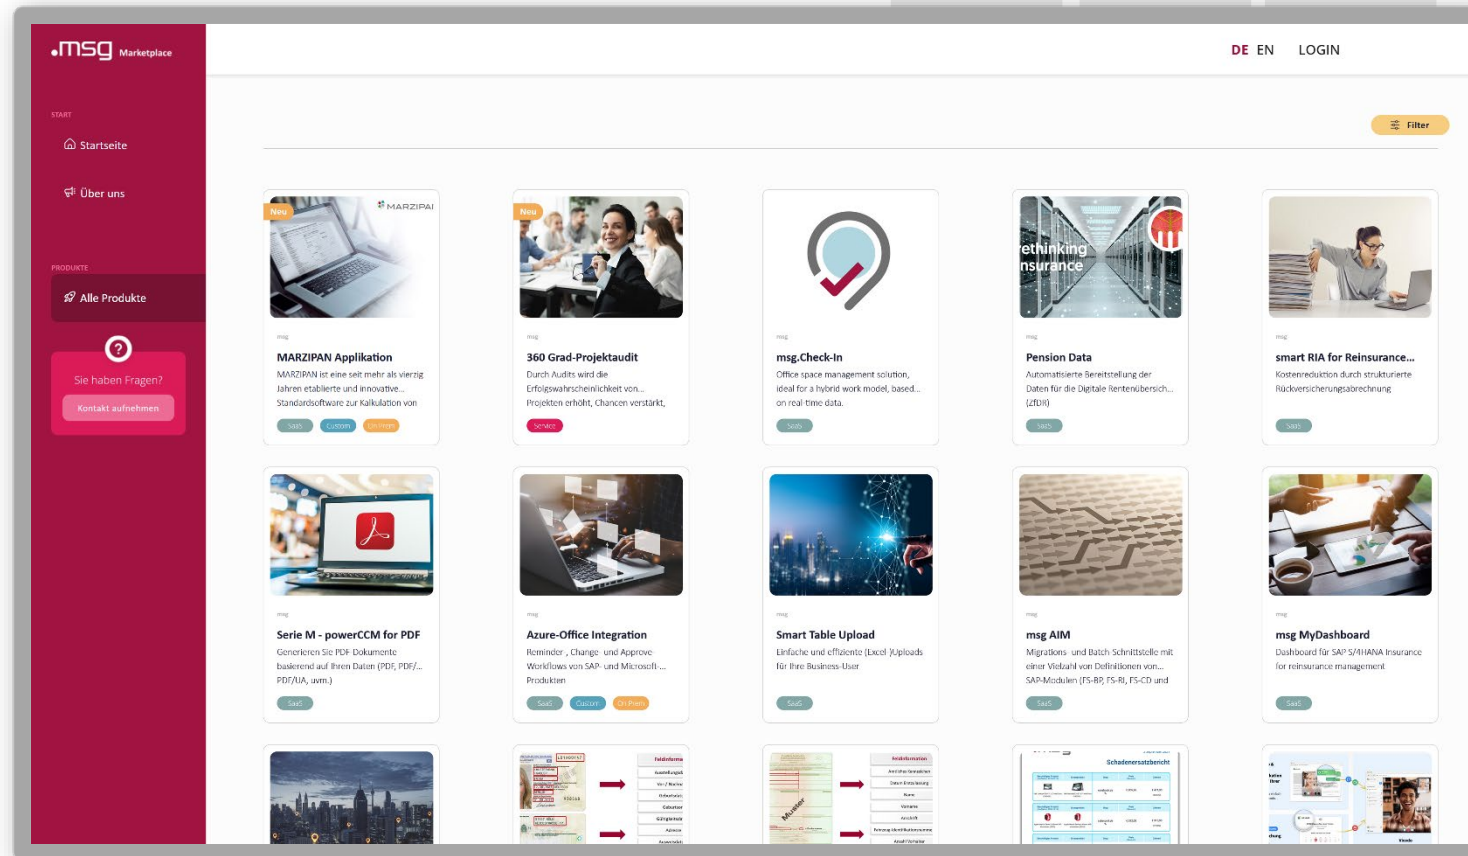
.msg Marketplace

START

Startseite

Über uns

PRODUKTE

Alle Produkte

Sie haben Fragen?

Kontakt aufnehmen

DE EN LOGIN

Filter

Neu

MARZIPAN

msg

MARZIPAN Applikation

MARZIPAN ist eine seit mehr als vierzig Jahren etablierte und innovative... Standardsoftware zur Kalkulation von

SaaS Custom On Prem

Neu

msg

360 Grad-Projektaudit

Durch Audits wird die Erfolgswahrscheinlichkeit von... Projekten erhöht, Chancen verstärkt,

Service

msg

msg.Check-In

Office space management solution, ideal for a hybrid work model, based... on real-time data.

SaaS

rethinking insurance

msg

Pension Data

Automatisierte Bereitstellung der Daten für die Digitale Rentenübersich... (zfDR)

SaaS

msg

smart RIA for Reinsurance...

Kostenreduktion durch strukturierte Rückversicherungsabrechnung

SaaS

msg

Serie M - powerCCM for PDF

Generieren Sie PDF Dokumente basierend auf Ihren Daten (PDF, PDF/... PDF/UA, uvm.)

SaaS

msg

Azure-Office Integration

Reminder-, Change- und Approve Workflows von SAP- und Microsoft-... Produkten

SaaS Custom On Prem

msg

Smart Table Upload

Einfache und effiziente (Excel-)Uploads für Ihre Business-User

SaaS

msg

msg AIM

Migrations- und Batch-Schnittstelle mit einer Vielzahl von Definitionen von... SAP-Modulen (FS-BP, FS-RI, FS-CD und

SaaS

msg

msg MyDashboard

Dashboard für SAP S/4HANA Insurance for reinsurance management

SaaS

Muster

Schadenersatzbericht